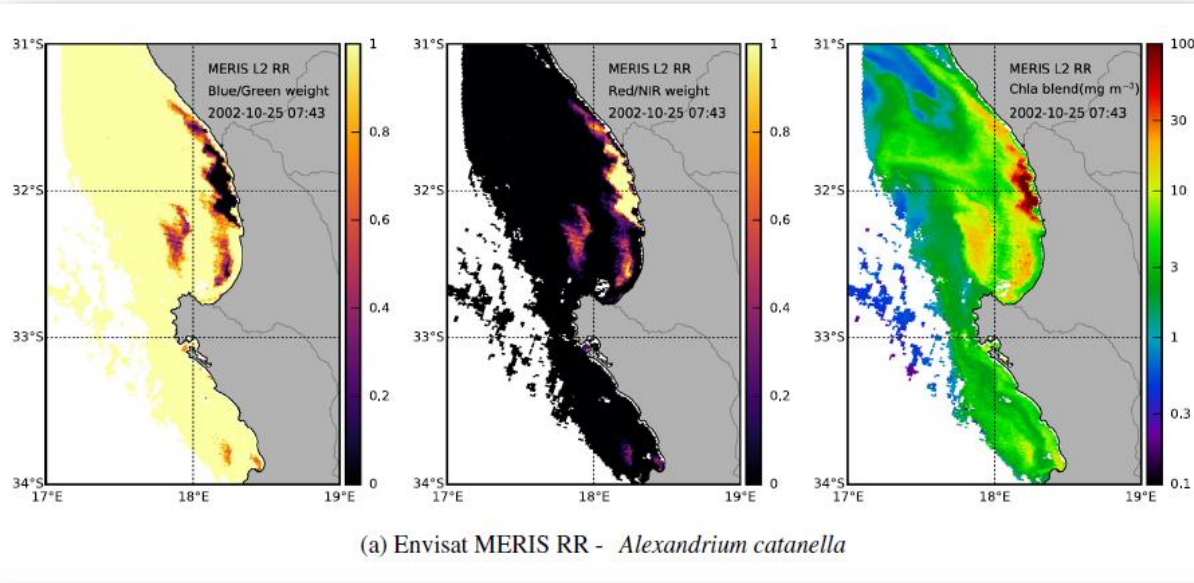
31°S

32°S

33°S

34°S

17°E 18°E 19°E

MERIS L2 RR
Blue/Green weight
2002-10-25 07:43

1
0,8
0,6
0,4
0,2
0

31°S

32°S

33°S

34°S

17°E 18°E 19°E

MERIS L2 RR
Red/NIR weight
2002-10-25 07:43

1
0,8
0,6
0,4
0,2
0

31°S

32°S

33°S

34°S

17°E 18°E 19°E

MERIS L2 RR
Chla blend(mg m$^{-3}$)
2002-10-25 07:43

100
30
10
3
1
0.3
0.1

(a) Envisat MERIS RR - *Alexandrium catanella*